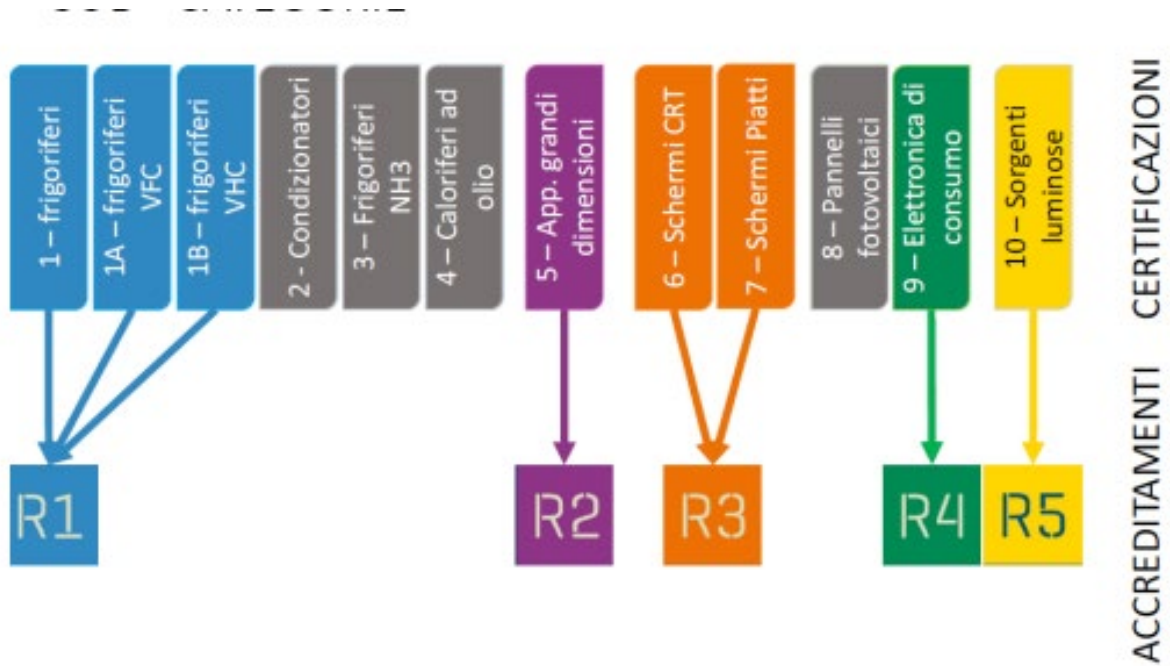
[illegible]

CERTIFICAZIONI

1 – frigoriferi

1A – frigoriferi VFC

1B – frigoriferi VHC

2 – Condizionatori

3 – Frigoriferi NH3

4 – Caloriferi ad olio

5 – App. grandi dimensioni

6 – Schermi CRT

7 – Schermi Piatti

8 – Pannelli fotovoltaici

9 – Elettronica di consumo

10 – Sorgenti luminose

ACCREDITAMENTI

R1

R2

R3

R4

R5